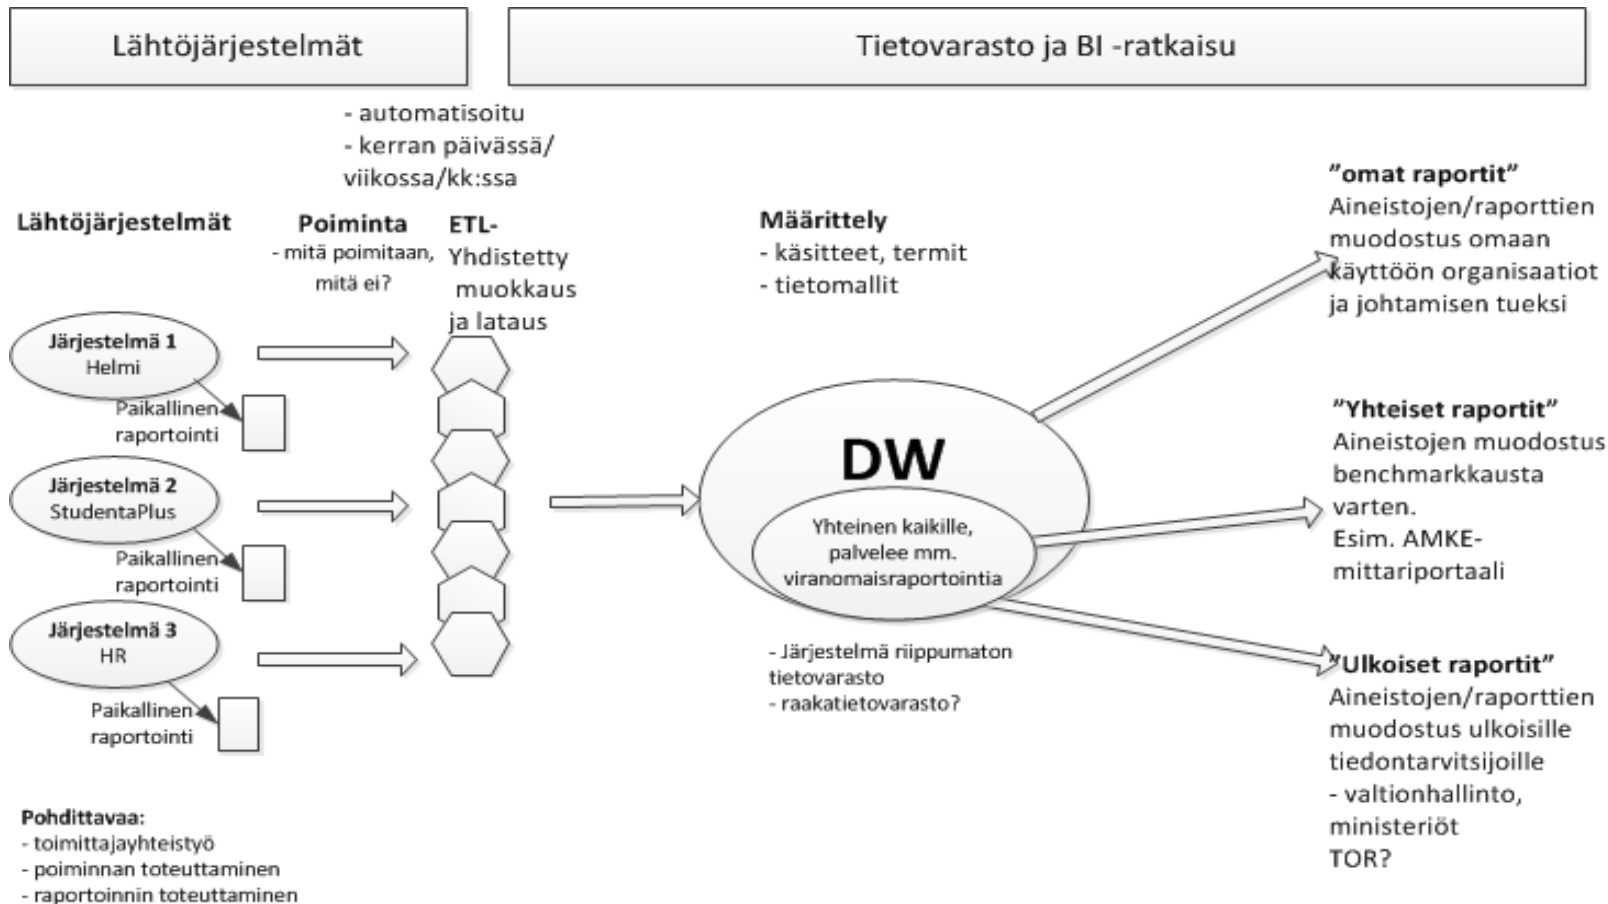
Lähtöjärjestelmät

Tietovarasto ja BI -ratkaisu

- automatisoitu
- kerran päivässä/ viikossa/kk:ssa

Lähtöjärjestelmät

Poiminta
- mitä poimitaan, mitä ei?

ETL-
Yhdistetty muokkaus ja lataus

Määrittely
- käsitteet, termit
- tietomallit

"omat raportit"
Aineistojen/raporttien muodostus omaan käyttöön organisaatiot ja johtamisen tueksi

Järjestelmä 1
Helmi

Paikallinen raportointi

Järjestelmä 2
StudentaPlus

Paikallinen raportointi

Järjestelmä 3
HR

Paikallinen raportointi

DW

Yhteinen kaikille, palvelee mm. viranomaisraportointia

"Yhteiset raportit"
Aineistojen muodostus benchmarkkausta varten.
Esim. AMKE-mittariportaali

- Järjestelmä riippumaton tietovarasto
- raakatietovarasto?

"Ulkoiset raportit"
Aineistojen/raporttien muodostus ulkoisille tiedontarvitsijoille
- valtionhallinto, ministeriöt
TOR?

Pohdittavaa:
- toimittajayhteistyö
- poiminnan toteuttaminen
- raportoinnin toteuttaminen